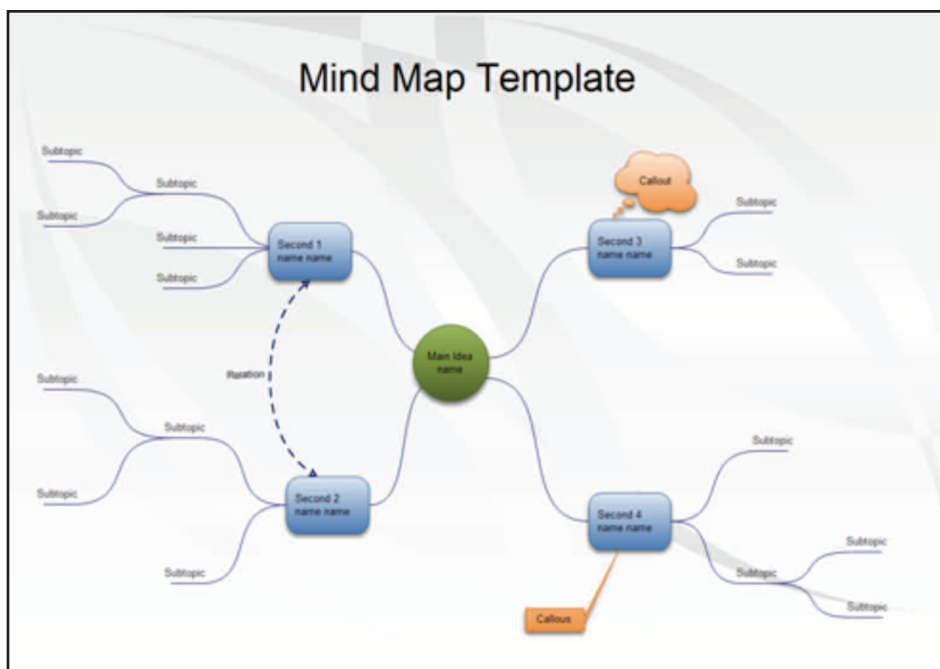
Mind Map Template

Subtopic
Subtopic
Subtopic
Subtopic
Subtopic

Second 1 name name

Callout

Second 3 name name

Subtopic
Subtopic

Main Idea name

Relation

Subtopic
Subtopic
Subtopic

Second 2 name name

Subtopic

Subtopic

Second 4 name name

Subtopic
Subtopic
Subtopic

Callous